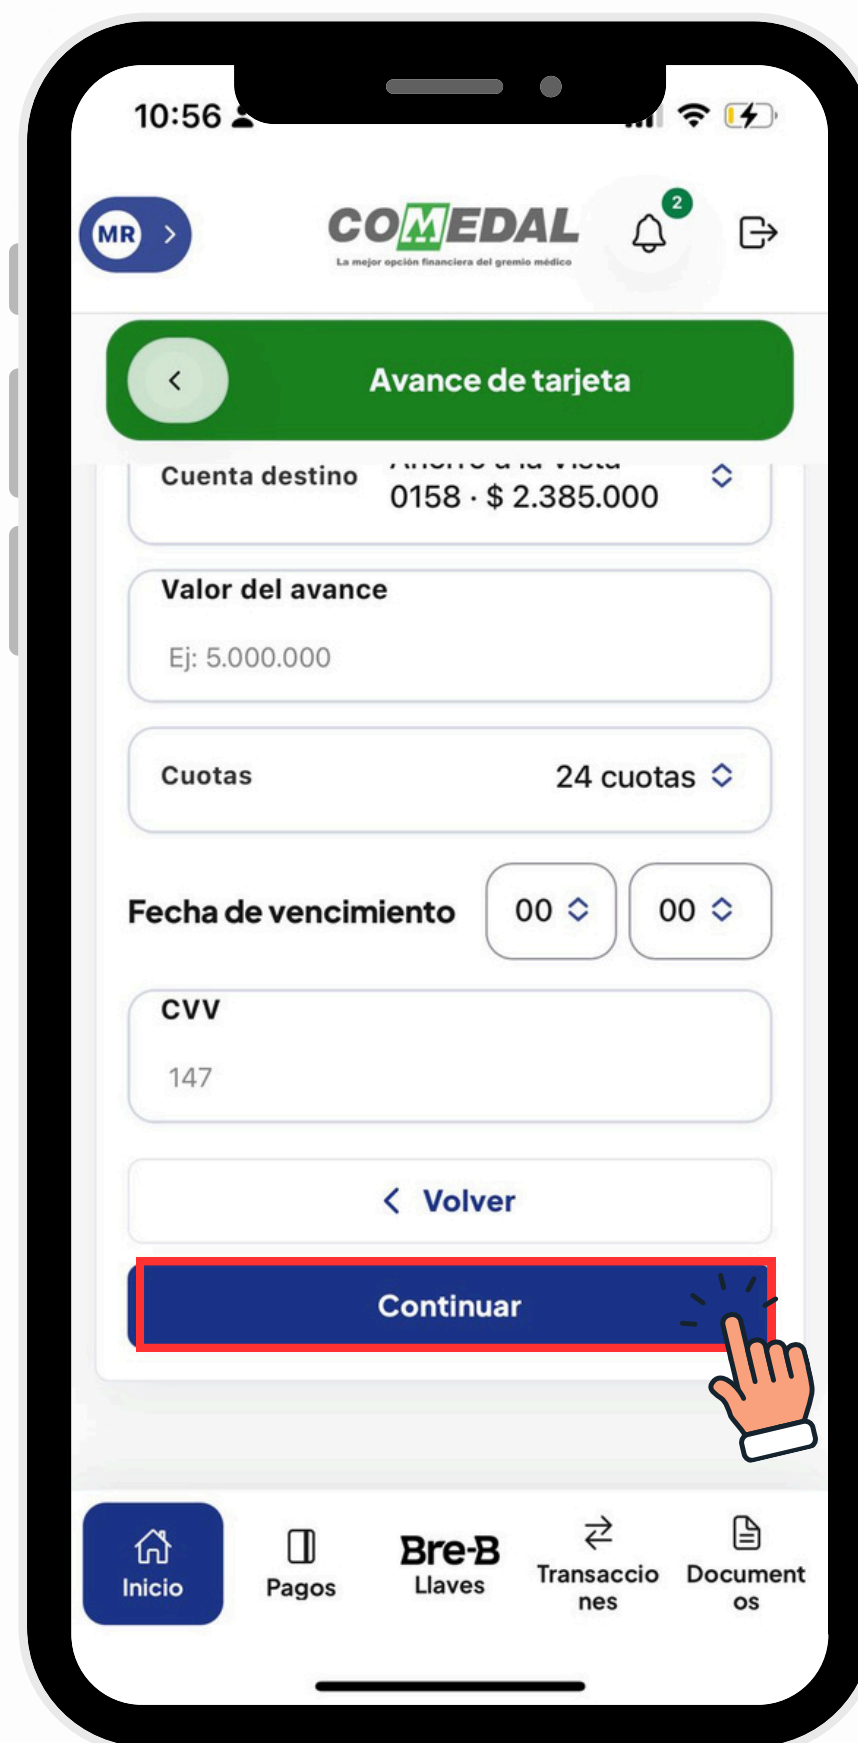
10:56

MR

COMEDAL
La mejor opción financiera del gremio médico

2

Avance de tarjeta

Cuenta destino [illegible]
0158 · $ 2.385.000

Valor del avance
Ej: 5.000.000

Cuotas 24 cuotas

Fecha de vencimiento 00 00

CVV
147

Volver

Continuar

Inicio
Pagos
Bre-B Llaves
Transaccio nes
Document os